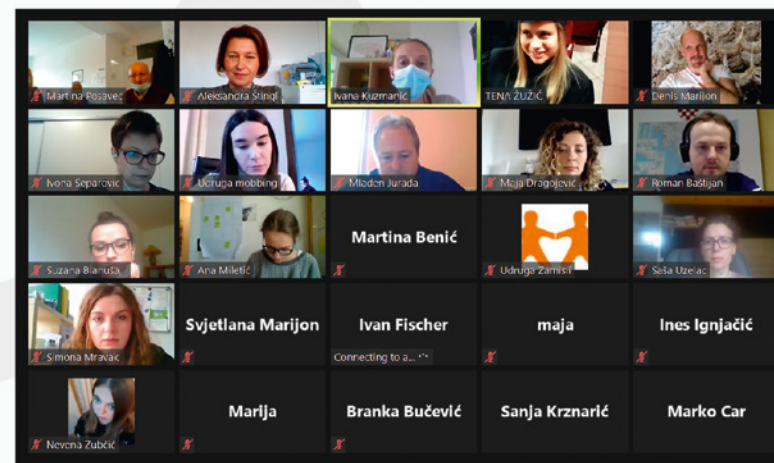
Martina Posavec
Aleksandra Štingl
Ivana Kuzmanić
TENA ŽUŽIĆ
Denis Marijon
Ivona Šeparović
Udruga mobbing
Mladen Jurada
Maja Dragojević
Roman Baštijan
Suzana Blanuša
Ana Miletić
Martina Benić
Udruga Zamisli
Saša Uzelac
Simona Mravak
Svjetlana Marijon
Ivan Fischer
Connecting to a...
maja
Ines Ignjačić
Nevena Zubčić
Marija
Branka Bučević
Sanja Krznarić
Marko Car